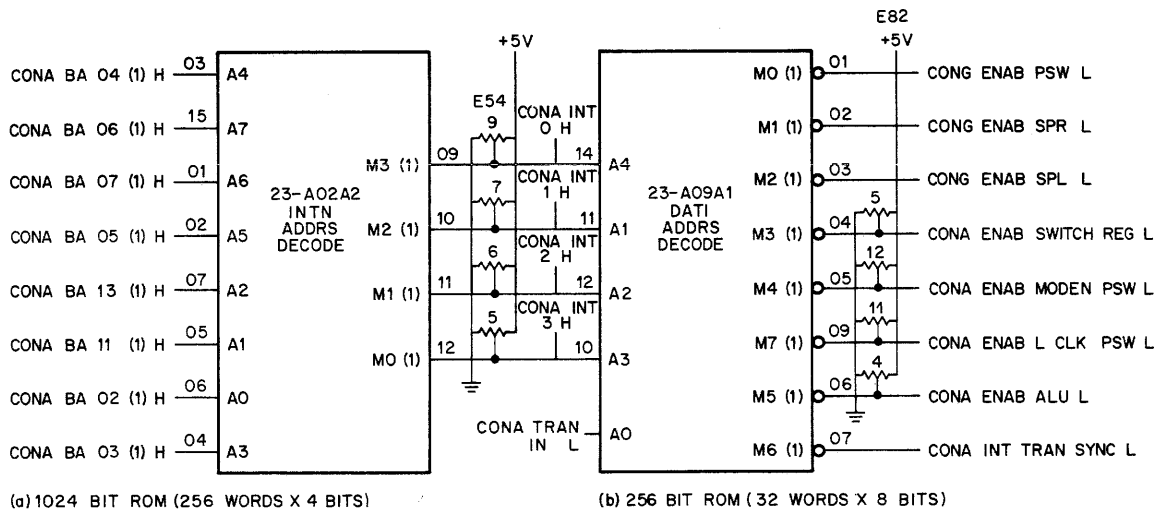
CONA BA 04 (1) H 03 A4
CONA BA 06 (1) H 15 A7
CONA BA 07 (1) H 01 A6
CONA BA 05 (1) H 02 A5
CONA BA 13 (1) H 07 A2
CONA BA 11 (1) H 05 A1
CONA BA 02 (1) H 06 A0
CONA BA 03 (1) H 04 A3

23-A02A2
INTN
ADDRS
DECODE

M3 (1) 09
M2 (1) 10
M1 (1) 11
M0 (1) 12

+5V
E54
9
7
6
5

CONA INT 0 H
CONA INT 1 H
CONA INT 2 H
CONA INT 3 H

14 A4
11 A1
12 A2
10 A3

CONA TRAN IN L A0

23-A09A1
DATI
ADDRS
DECODE

E82
+5V

M0 (1) 01 CONG ENAB PSW L
M1 (1) 02 CONG ENAB SPR L
M2 (1) 03 CONG ENAB SPL L
M3 (1) 04 5 CONA ENAB SWITCH REG L
M4 (1) 05 12 CONA ENAB MODEN PSW L
M7 (1) 09 11 CONA ENAB L CLK PSW L
M5 (1) 06 4 CONA ENAB ALU L
M6 (1) 07 CONA INT TRAN SYNC L

(a) 1024 BIT ROM (256 WORDS X 4 BITS)

(b) 256 BIT ROM (32 WORDS X 8 BITS)